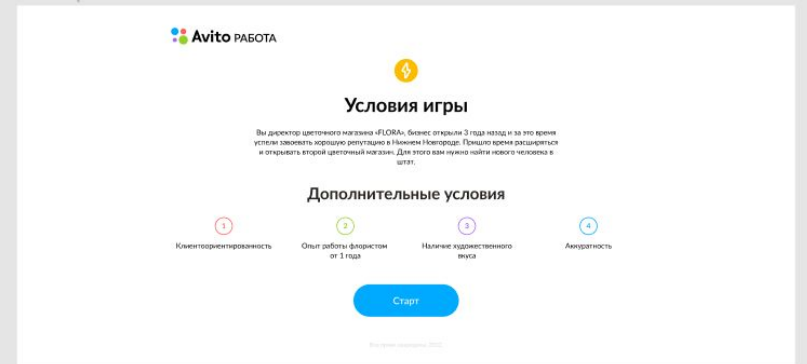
Avito РАБОТА

Условия игры

Вы директор цветочного магазина «FLORA», бизнес открыли 3 года назад и за это время успели завоевать хорошую репутацию в Нижнем Новгороде. Пришло время расширяться и открывать второй цветочный магазин. Для этого вам нужно найти нового человека в штат.

Дополнительные условия

1
Клиентоориентированность

2
Опыт работы флористом от 1 года

3
Наличие художественного вкуса

4
Аккуратность

Старт

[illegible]